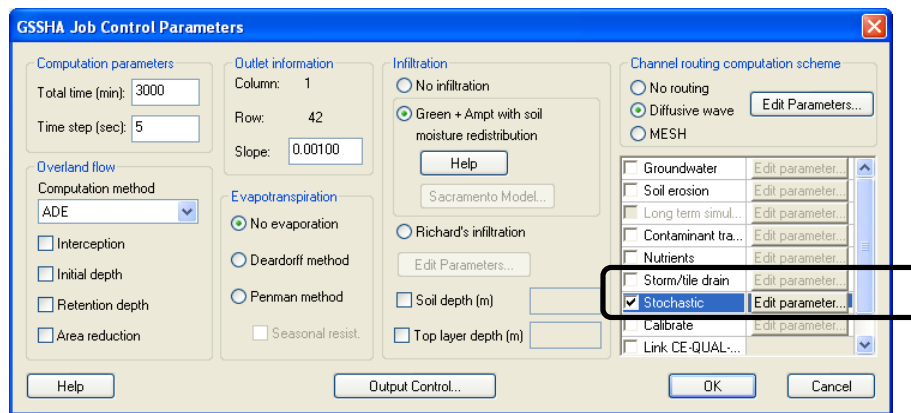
GSSHA Job Control Parameters

Computation parameters
Total time (min): 3000
Time step (sec): 5

Overland flow
Computation method
ADE
Interception
Initial depth
Retention depth
Area reduction

Outlet information
Column: 1
Row: 42
Slope: 0.00100

Evapotranspiration
No evaporation
Deardorff method
Penman method
Seasonal resist.

Infiltration
No infiltration
Green + Ampt with soil moisture redistribution
Help
Sacramento Model...
Richard's infiltration
Edit Parameters...
Soil depth (m)
Top layer depth (m)

Channel routing computation scheme
No routing
Diffusive wave
MESH
Edit Parameters...

| | |
|---|---|
| Groundwater | Edit parameter... |
| Soil erosion | Edit parameter... |
| Long term simul... | Edit parameter... |
| Contaminant tra... | Edit parameter... |
| Nutrients | Edit parameter... |
| Storm/tile drain | Edit parameter... |
| Stochastic | Edit parameter... |
| Calibrate | Edit parameter... |
| Link CE-QUAL-... | |

Help
Output Control...
OK
Cancel